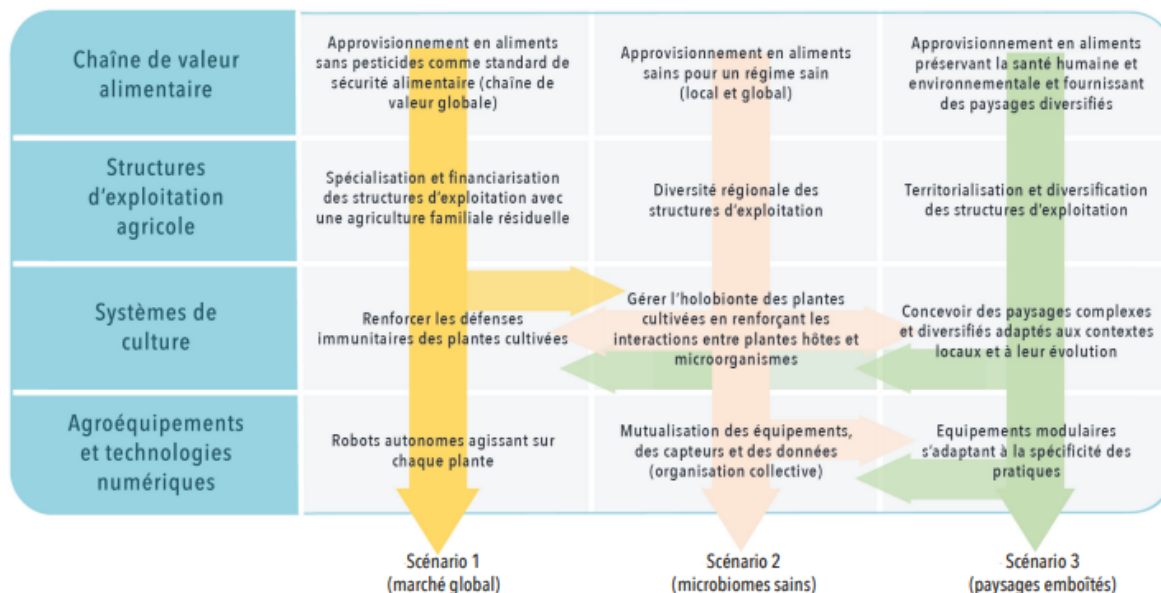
| | | | |
|---|---|---|---|
| Chaîne de valeur alimentaire | Approvisionnement en aliments sans pesticides comme standard de sécurité alimentaire (chaîne de valeur globale) | Approvisionnement en aliments sains pour un régime sain (local et global) | Approvisionnement en aliments préservant la santé humaine et environnementale et fournissant des paysages diversifiés |
| Structures d'exploitation agricole | Spécialisation et financiarisation des structures d'exploitation avec une agriculture familiale résiduelle | Diversité régionale des structures d'exploitation | Territorialisation et diversification des structures d'exploitation |
| Systèmes de culture | Renforcer les défenses immunitaires des plantes cultivées | Gérer l'holobionte des plantes cultivées en renforçant les interactions entre plantes hôtes et microorganismes | Concevoir des paysages complexes et diversifiés adaptés aux contextes locaux et à leur évolution |
| Agroéquipements et technologies numériques | Robots autonomes agissant sur chaque plante | Mutualisation des équipements, des capteurs et des données (organisation collective) | Equipements modulaires s'adaptant à la spécificité des pratiques |
| | Scénario 1 (marché global) | Scénario 2 (microbiomes sains) | Scénario 3 (paysages emboîtés) |